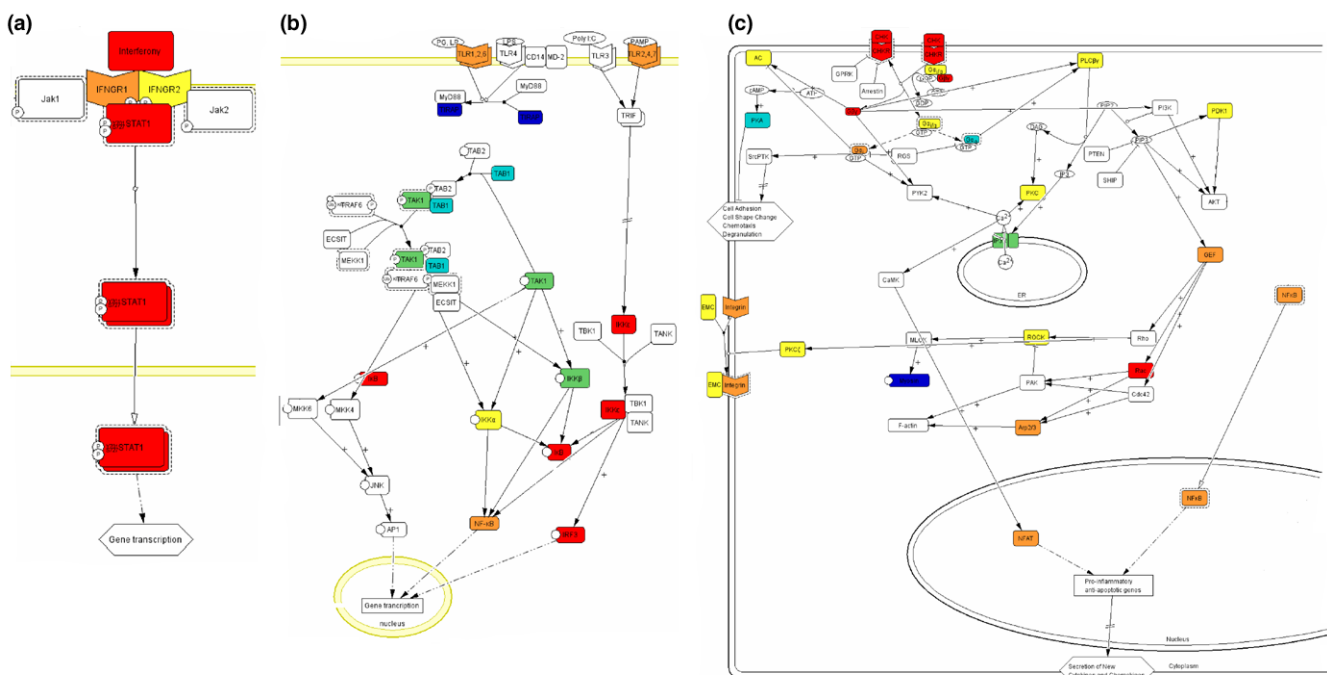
(a)

Interferon

IFNGR1

IFNGR2

Jak1

Jak2

P

P

P

STAT1

P

P

STAT1

P

P

STAT1

Gene transcription

(b)

PG_LP

LPS

TLR1,2,6

TLR4

CD14

MD-2

Poly I:C

TLR3

PAMP

TLR2,4,7

MyD88

MyD88

TRIF

TAB2

TAB1

TRAF6

TAB2

TAK1

TAB1

ECSIT

MEKK1

TAB2

TAK1

TAB1

TRAF6

MEKK1

ECSIT

TAK1

TBK1

IKKε

TANK

IKKβ

MKK6

MKK4

IKKα

TBK1

TANK

JNK

NF-κB

IRF3

AP1

Gene transcription

nucleus

(c)

AC

cAMP

PKA

SrcPTK

ATI

GPRK

Arrestin

GDP

GTP

GDP

GTP

PLCβ

PIP2

PI3K

PDK1

ROS

DAG

PTEN

PIP3

SHIP

PYK2

PKC

IP3

AKT

Cell Adhesion
Cell Shape Change
Chemotaxis
Degranulation

Ca2+

Ca2+

ER

CaMK

GEF

EMC

Integrin

NFκB

PKCζ

MLC

ROCK

Rho

EMC

Integrin

FAK

Rac

Cdc42

F-actin

Arp2/3

NFκB

NFAT

Pro-inflammatory
anti-apoptotic genes

Nucleus

Secretion of New
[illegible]

Cytoplasm